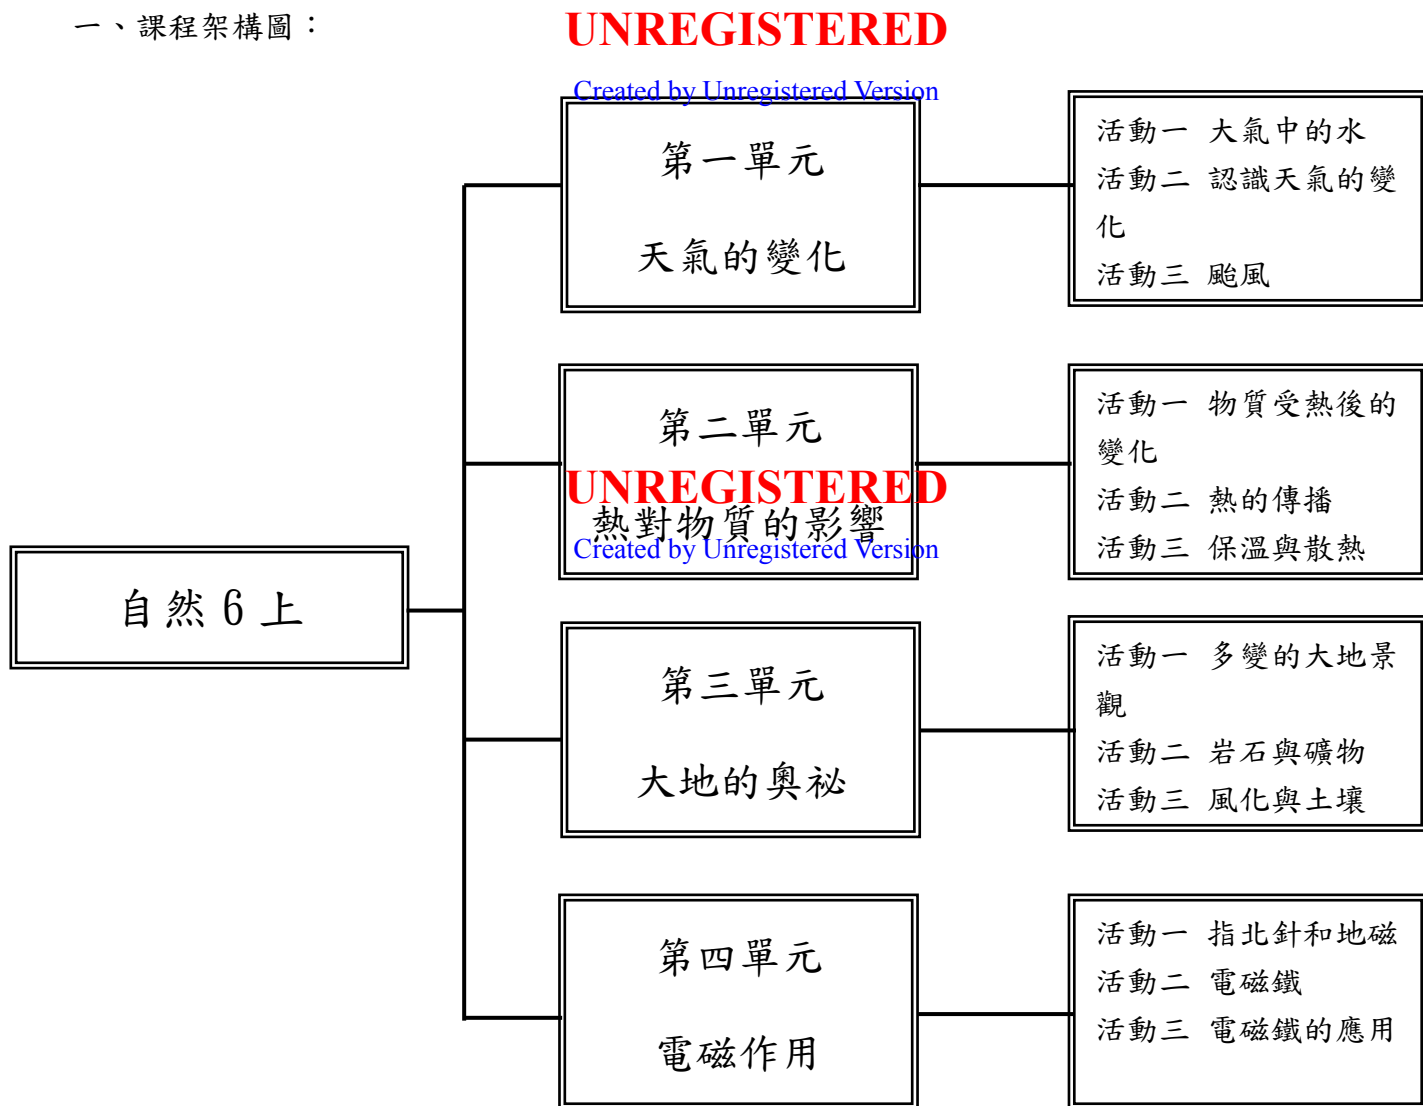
一、課程架構圖：

UNREGISTERED

Created by Unregistered Version

自然 6 上

第一單元

天氣的變化

活動一 大氣中的水
活動二 認識天氣的變化
活動三 颱風

第二單元

UNREGISTERED

熱對物質的影響

Created by Unregistered Version

活動一 物質受熱後的變化
活動二 熱的傳播
活動三 保溫與散熱

第三單元

大地的奧祕

活動一 多變的大地景觀
活動二 岩石與礦物
活動三 風化與土壤

第四單元

電磁作用

活動一 指北針和地磁
活動二 電磁鐵
活動三 電磁鐵的應用